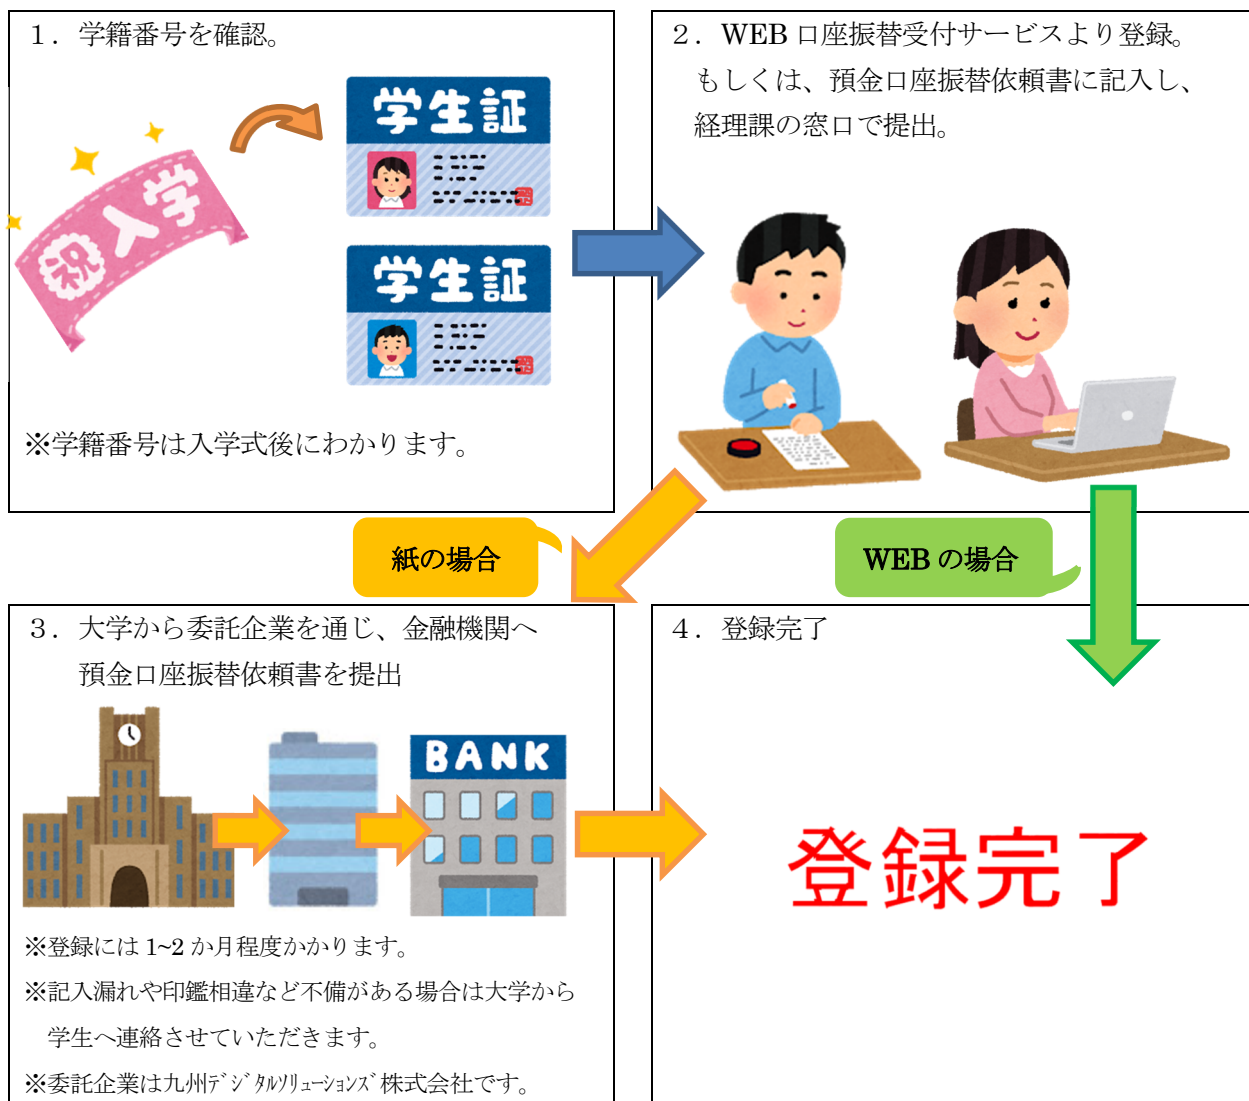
1．学籍番号を確認。

祝入学

学生証

学生証

※学籍番号は入学式後にわかります。

2．WEB 口座振替受付サービスより登録。
もしくは、預金口座振替依頼書に記入し、
経理課の窓口で提出。

紙の場合

WEB の場合

3．大学から委託企業を通じ、金融機関へ
預金口座振替依頼書を提出

BANK

※登録には 1~2 か月程度かかります。
※記入漏れや印鑑相違など不備がある場合は大学から
学生へ連絡させていただきます。
※委託企業は九州ﾃﾞｼﾞﾀﾙｿﾘｭｰｼｮﾝｽﾞ株式会社です。

4．登録完了

登録完了